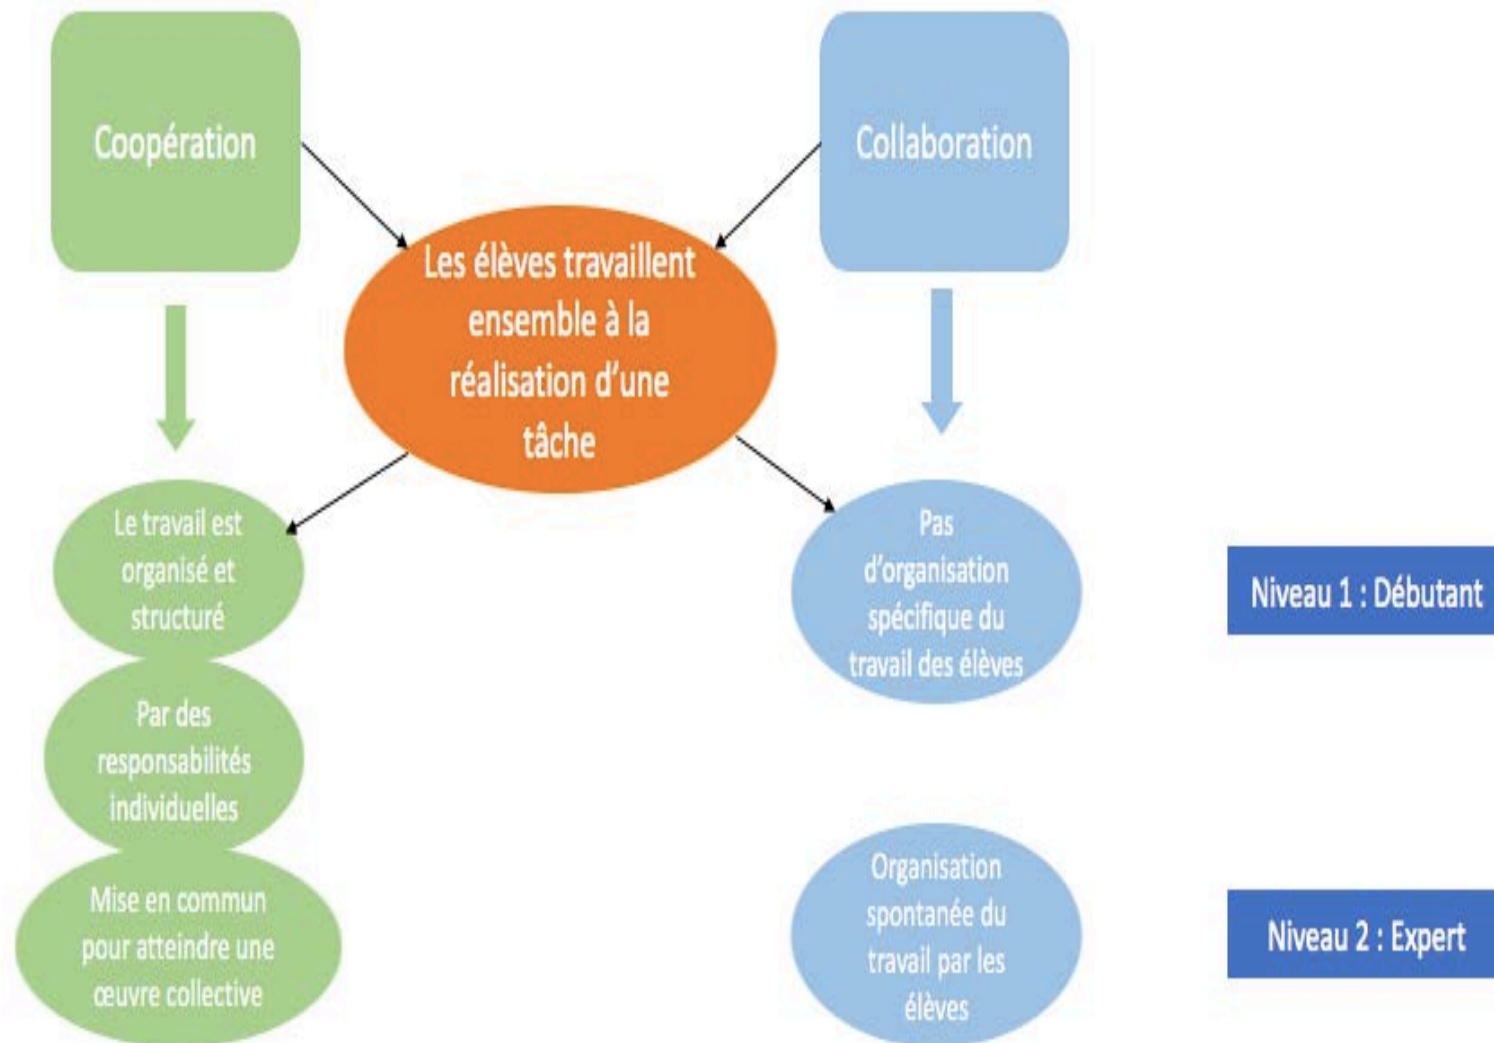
Coopération

Collaboration

Les élèves travaillent ensemble à la réalisation d'une tâche

Le travail est organisé et structuré

Par des responsabilités individuelles

Mise en commun pour atteindre une œuvre collective

Pas d'organisation spécifique du travail des élèves

Organisation spontanée du travail par les élèves

Niveau 1 : Débutant

Niveau 2 : Expert